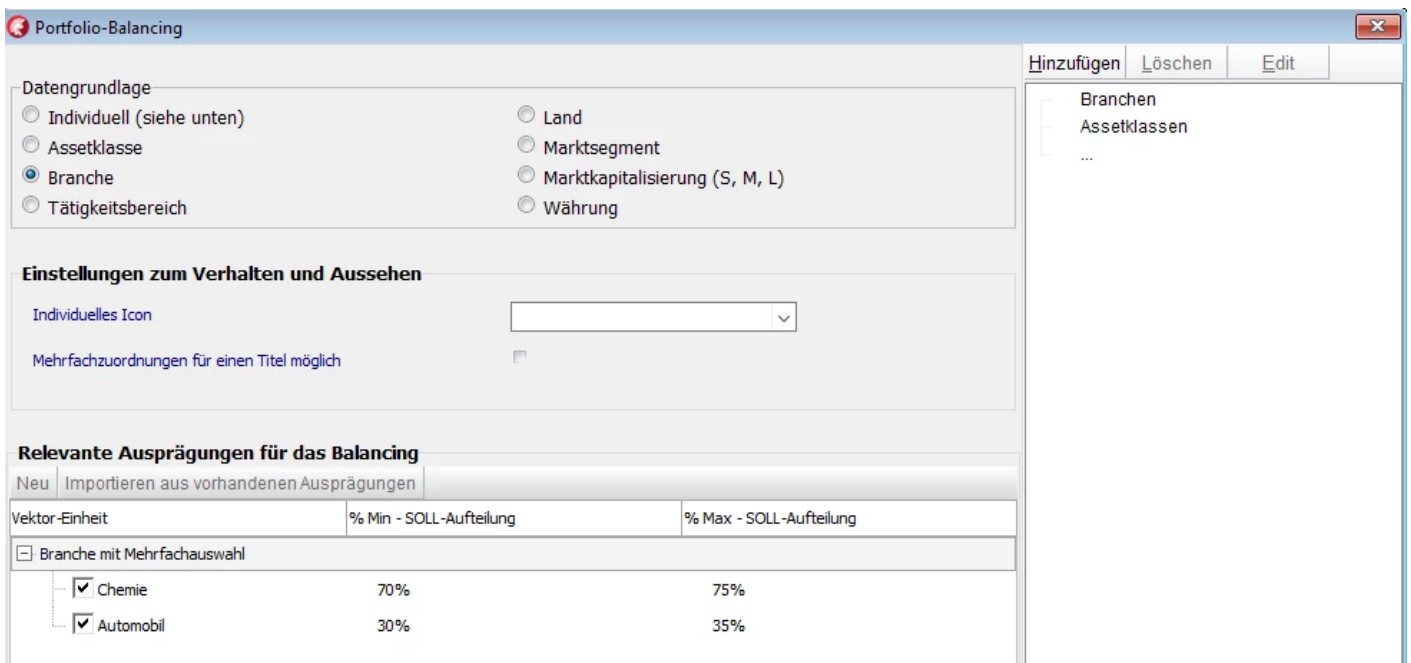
Portfolio-Balancing

Datengrundlage
Individuell (siehe unten)
Assetklasse
Branche
Tätigkeitsbereich
Land
Marktsegment
Marktkapitalisierung (S, M, L)
Währung

Einstellungen zum Verhalten und Aussehen
Individuelles Icon
Mehrfachzuordnungen für einen Titel möglich

Relevante Ausprägungen für das Balancing
Neu | Importieren aus vorhandenen Ausprägungen

| Vektor-Einheit | % Min - SOLL-Aufteilung | % Max - SOLL-Aufteilung |
|---|---|---|
| Branche mit Mehrfachauswahl | | |
| Chemie | 70% | 75% |
| Automobil | 30% | 35% |

Hinzufügen | Löschen | Edit
Branchen
Assetklassen
...